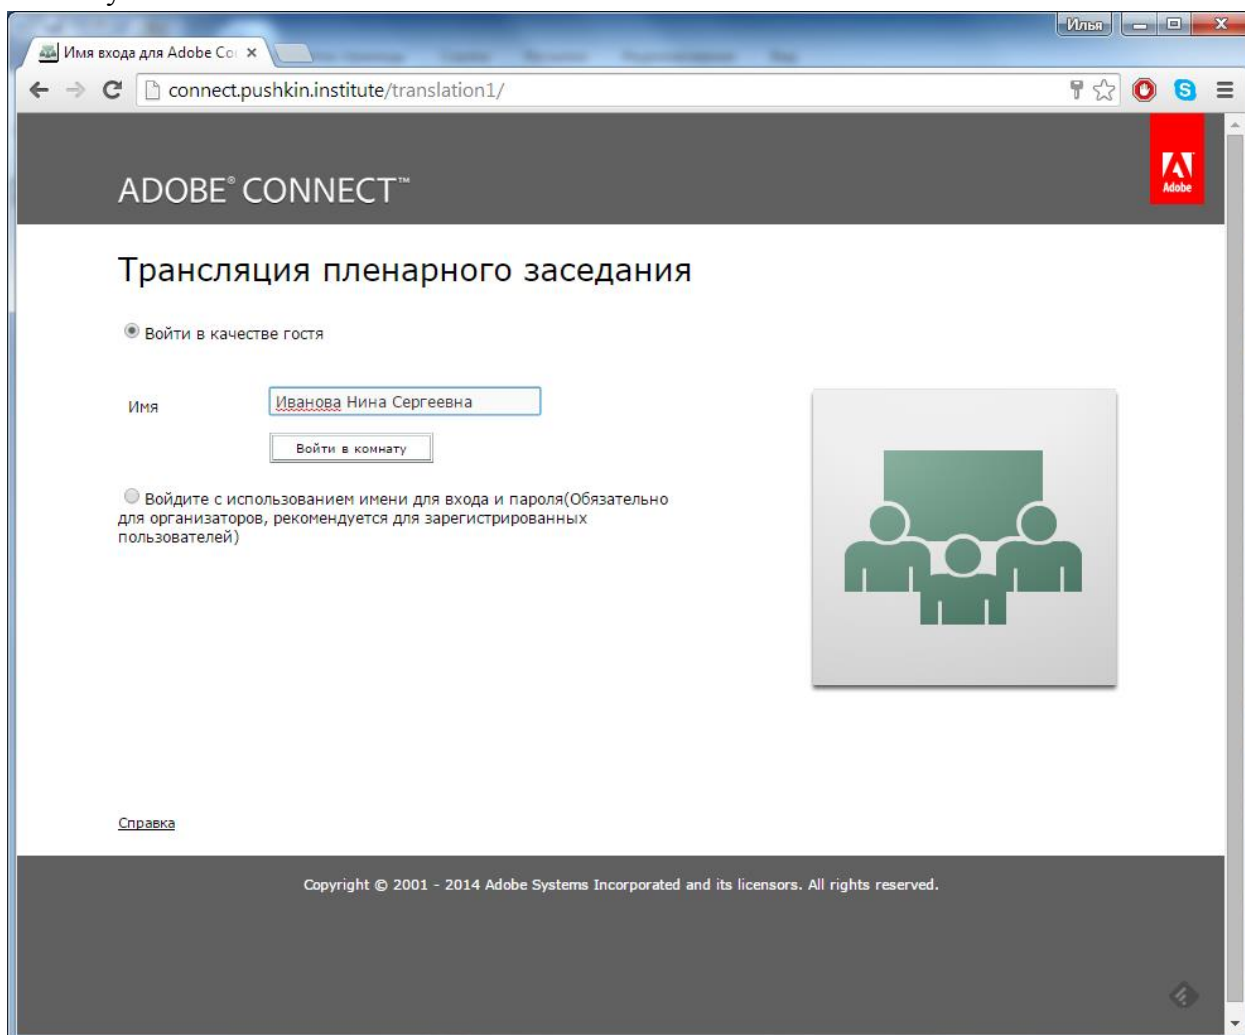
Илья

Имя входа для Adobe Co ×

connect.pushkin.institute/translation1/

ADOBE® CONNECT™

Adobe

Трансляция пленарного заседания

Войти в качестве гостя

Имя Иванова Нина Сергеевна

Войти в комнату

Войдите с использованием имени для входа и пароля(Обязательно для организаторов, рекомендуется для зарегистрированных пользователей)

Справка

Copyright © 2001 - 2014 Adobe Systems Incorporated and its licensors. All rights reserved.